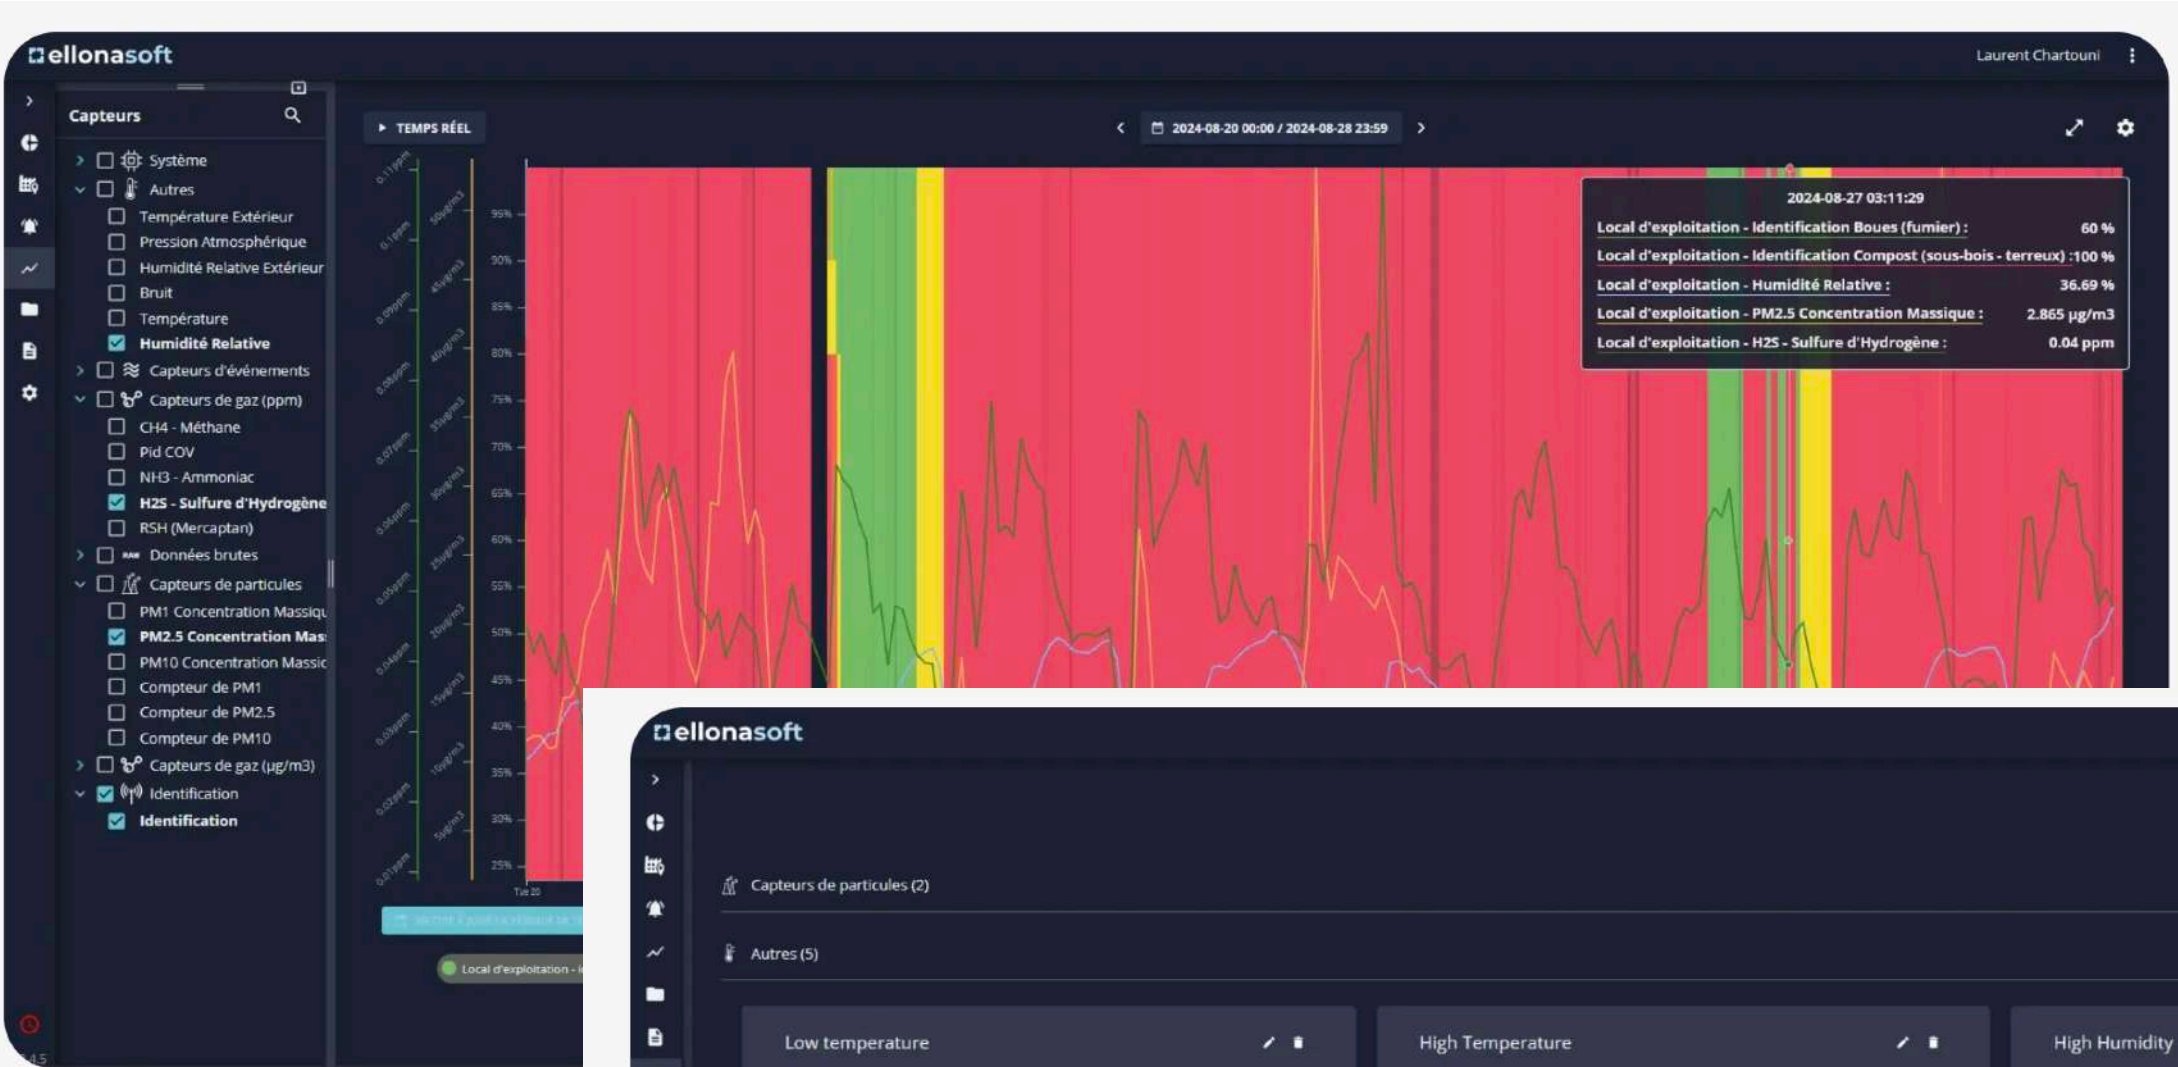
ellonasoft

Laurent Chartouni

Capteurs

Système
Autres
Température Extérieur
Pression Atmosphérique
Humidité Relative Extérieur
Bruit
Température
Humidité Relative
Capteurs d'événements
Capteurs de gaz (ppm)
CH4 - Méthane
Pid COV
NH3 - Ammoniac
H2S - Sulfure d'Hydrogène
RSH (Mercaptan)
Données brutes
Capteurs de particules
PM1 Concentration Massiqu
PM2.5 Concentration Mas
PM10 Concentration Massic
Compteur de PM1
Compteur de PM2.5
Compteur de PM10
Capteurs de gaz (µg/m3)
Identification
Identification

TEMPS RÉEL

2024-08-20 00:00 / 2024-08-28 23:59

95%
90%
85%
80%
75%
70%
65%
60%
55%
50%
45%
40%
35%
30%
25%

Tue 20

2024-08-27 03:11:29
Local d'exploitation - Identification Boues (fumier) : 60 %
Local d'exploitation - Identification Compost (sous-bois - terreux) :100 %
Local d'exploitation - Humidité Relative : 36.69 %
Local d'exploitation - PM2.5 Concentration Massique : 2.865 µg/m3
Local d'exploitation - H2S - Sulfure d'Hydrogène : 0.04 ppm

Local d'exploitation - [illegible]

ellonasoft

Capteurs de particules (2)

Autres (5)

Low temperature

High Temperature

High Humidity